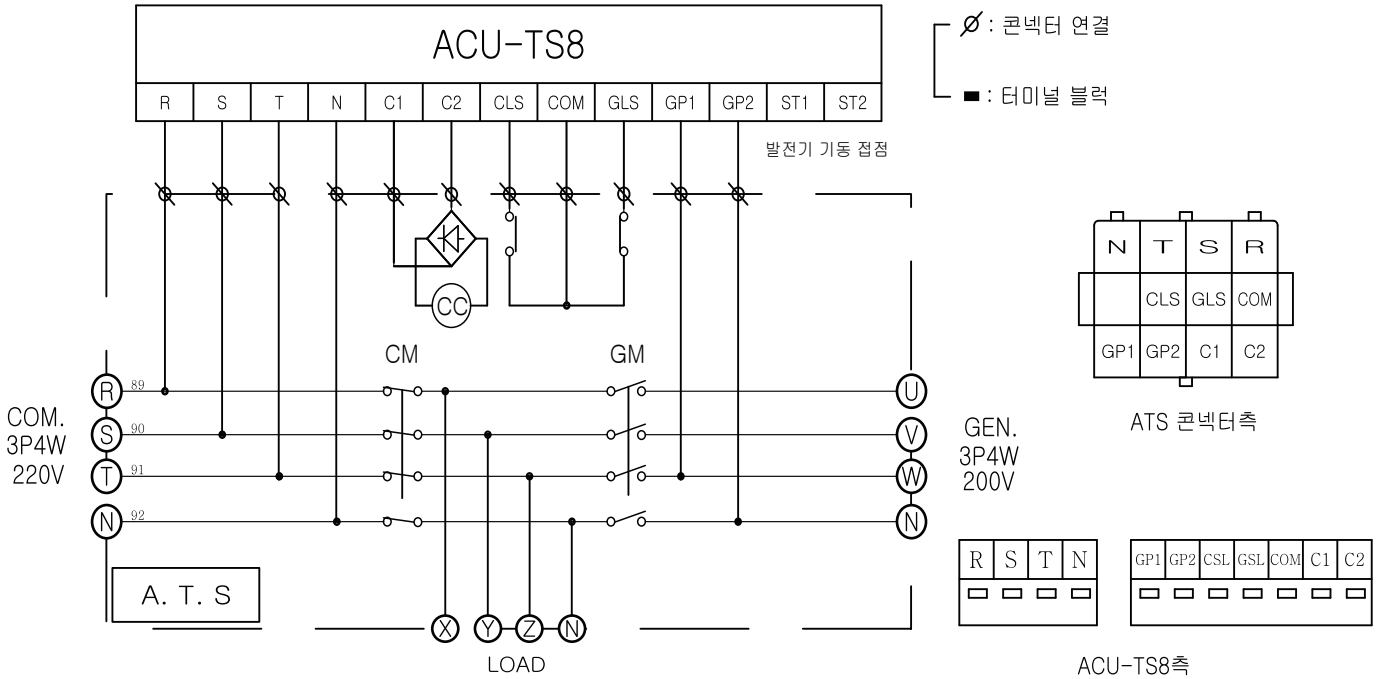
ACU-TS8

| R | S | T | N | C1 | C2 | CLS | COM | GLS | GP1 | GP2 | ST1 | ST2 |
|---|---|---|---|---|---|---|---|---|---|---|---|---|

$\varnothing$ : 콘넥터 연결

■ : 터미널 블럭

발전기 기동 접점

CC

CM

GM

COM. 3P4W 220V

R 89
S 90
T 91
N 92

U
V
W
N

GEN. 3P4W 200V

A. T. S

X Y Z N

LOAD

| N | T | S | R |
|---|---|---|---|
|  | CLS | GLS | COM |
| GP1 | GP2 | C1 | C2 |

ATS 콘넥터측

| R | S | T | N |
|---|---|---|---|

| GP1 | GP2 | CSL | GSL | COM | C1 | C2 |
|---|---|---|---|---|---|---|

ACU-TS8측